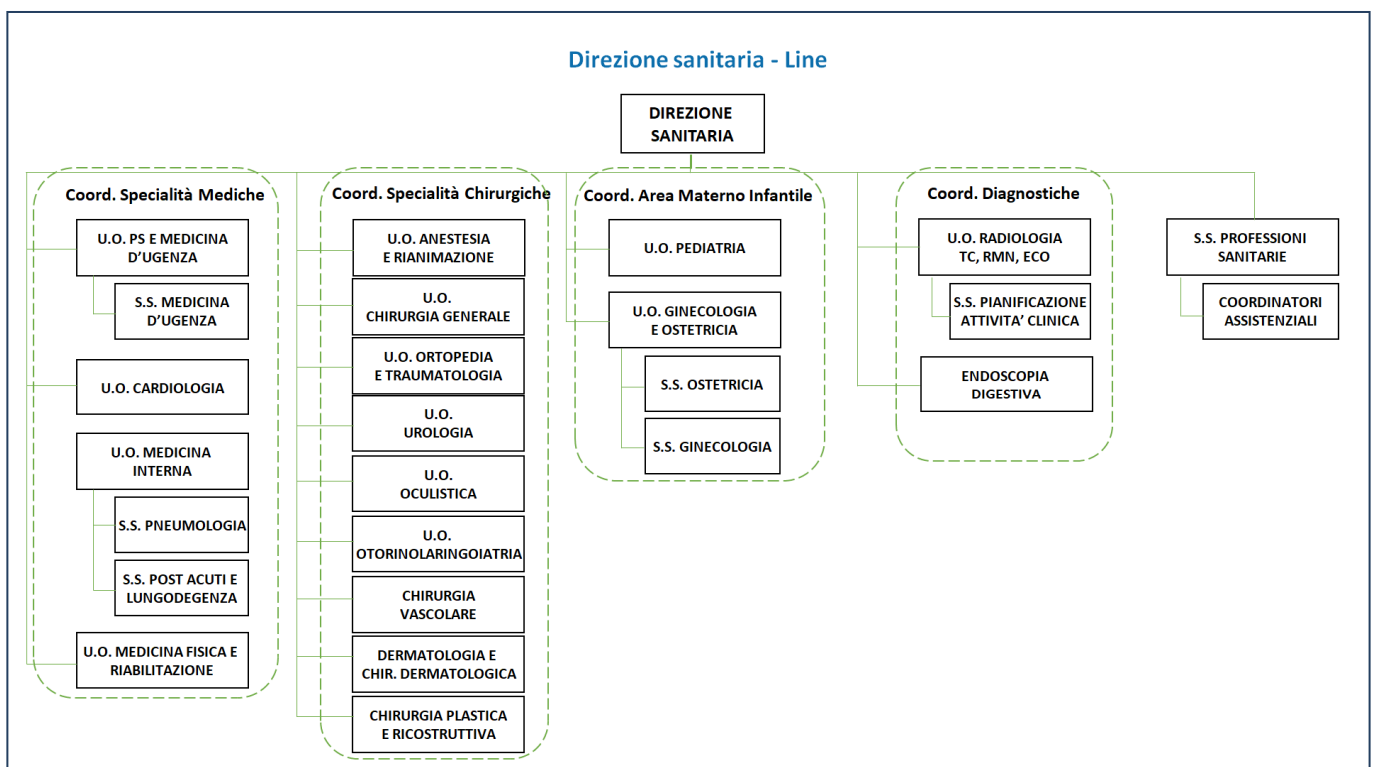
Direzione sanitaria - Line

DIREZIONE SANITARIA

Coord. Specialità Mediche

U.O. PS E MEDICINA D'UGENZA

S.S. MEDICINA D'UGENZA

U.O. CARDIOLOGIA

U.O. MEDICINA INTERNA

S.S. PNEUMOLOGIA

S.S. POST ACUTI E LUNGODEGENZA

U.O. MEDICINA FISICA E RIABILITAZIONE

Coord. Specialità Chirurgiche

U.O. ANESTESIA E RIANIMAZIONE

U.O. CHIRURGIA GENERALE

U.O. ORTOPEDIA E TRAUMATOLOGIA

U.O. UROLOGIA

U.O. OCULISTICA

U.O. OTORINOLARINGOIATRIA

CHIRURGIA VASCOLARE

DERMATOLOGIA E CHIR. DERMATOLOGICA

CHIRURGIA PLASTICA E RICOSTRUTTIVA

Coord. Area Materno Infantile

U.O. PEDIATRIA

U.O. GINECOLOGIA E OSTETRICIA

S.S. OSTETRICIA

S.S. GINECOLOGIA

Coord. Diagnostiche

U.O. RADIOLOGIA TC, RMN, ECO

S.S. PIANIFICAZIONE ATTIVITA' CLINICA

ENDOSCOPIA DIGESTIVA

S.S. PROFESSIONI SANITARIE

COORDINATORI ASSISTENZIALI